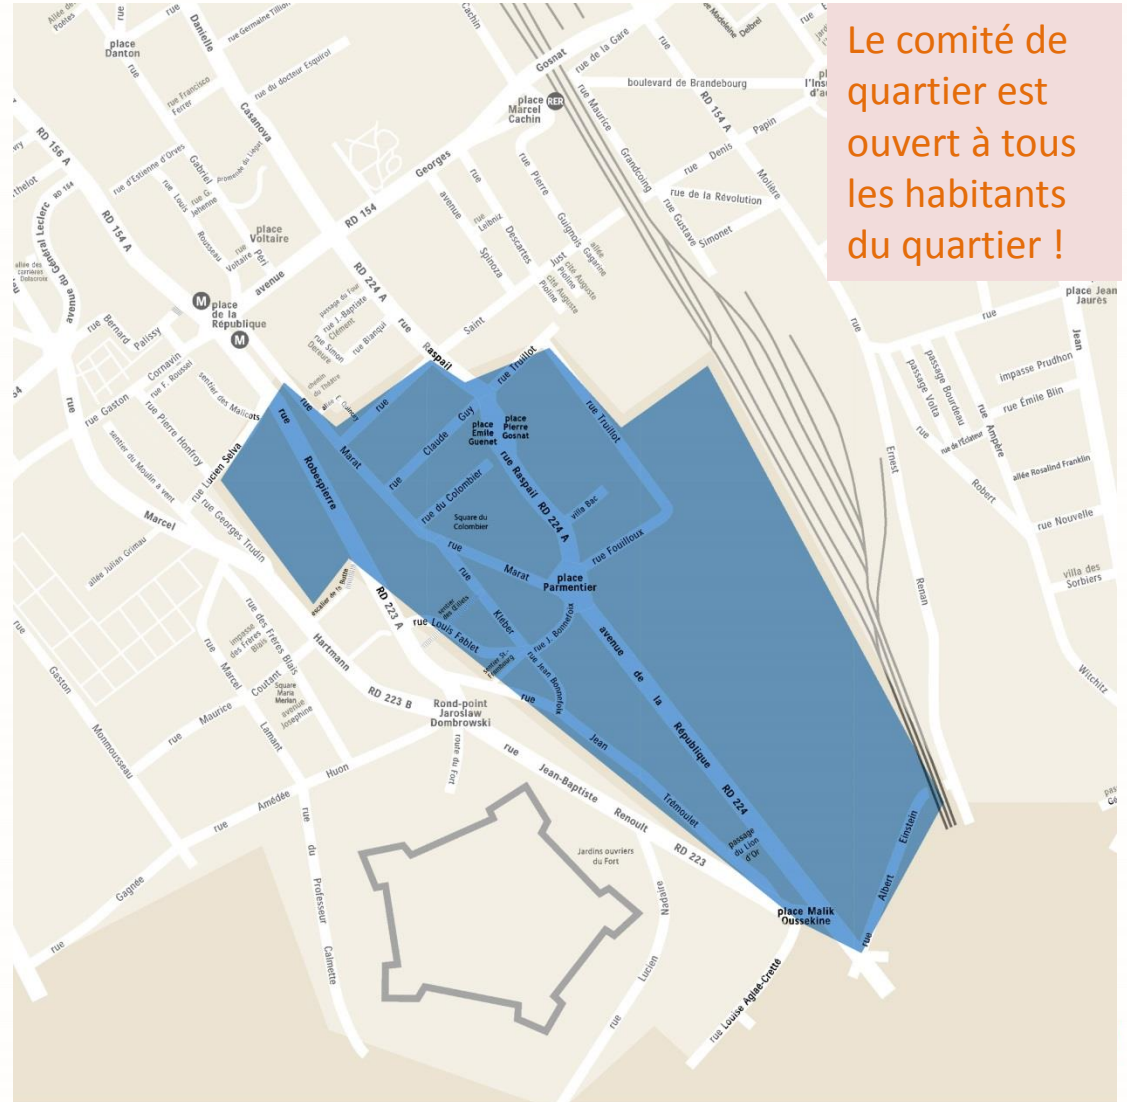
Le comité de quartier est ouvert à tous les habitants du quartier !

allée des Poètes
rue
place Danton
Danielle
rue Germaine Tillion
Cachin
rue Madeleine Delbrel
rue
rue du docteur Esquirol
Gosnat
rue de la Gare
rue
boulevard de Brandebourg
place Marcel Cachin
RER
rue Maurice
RD 154 A
Papin
rue Francisco Ferrer
Casanova
RD 156 A
rue d'Estienne d'Orves
Gabriel
promenade du Légat
RD 154
Georges
rue
rue Pierre
Grandcoing
rue Denis
Molière
rue de la Révolution
rue Gustave Simonet
rue Louis
rue G. Jeltenne
place Voltaire
avenue
rue Leibniz
Descartes
Guignois
allée Gagarine
Spinoza
Just
cité Auguste Perret
cité Auguste Perret
avenue du Général Leclerc
RD 154
RD 154 A
Rousseau
rue Voltaire
Péri
avenue
RD 224 A
passage du Four
rue J.-Baptiste Clément
rue Simon Dereure
rue Blanqui
rue
Saint
place de la République
allée des Carrières Delacroix
rue Bernard Palissy
Cornavin
rue F. Roussel
sentier des Malicots
chemin du Théâtre
Raspail
rue Truillot
rue
rue Gaston
rue Pierre Hémoy
rue
Marat
rue
Claude
Guy
place Émile Guenet
place Pierre Gosnat
rue Truillot
rue Lucien Selva
sentier du Moulin à vent
Robespierre
rue
rue du Colombier
Square du Colombier
rue Raspail
RD 224 A
villa Bac
rue Fouilloux
Marcel
rue Georges Trudin
allée Julian Grimau
rue
Marat
place Parmentier
rue
escalier de la Butte
RD 223 A
sentier des Glaisis
rue Louis Fablet
Kléber
rue J. Bonnefoix
avenue de la République
rue des Frères Blais
impasse des Frères Blais
rue Marcel
Hartmann
sentier St-Exupéry
rue Jean Bonnefoix
Coutant
square Maria Merian
avenue Joséphine
RD 223 B
Rond-point Jaroslaw Dombrowski
rue
Jean
rue
RD 224
rue Maurice
Lamant
route du Fort
rue
Jean-Baptiste
Gaston
Monmousseau
Huon
Amédée
rue
Renoult
Trémoulet
passage du Lion d'Or
rue
rue
RD 223
Jardins ouvriers du Fort
du Professeur Calmette
Gagnée
rue
Nadaud
place Malik Oussekine
Albert
Einstein
rue
Lucien
rue
rue Louise Aglaé-Crétté
rue
Ernest
Renan
place Jean Jaurès
rue
Jean
passage Bourdeau
passage Volta
impasse Prudhon
rue Émile Blin
rue Ampère
rue de l'Éclaireur
rue
Robert
allée Rosalind Franklin
rue Nouvelle
villa des Sorbiers
Witchitz
pl
l'Ins
d'a